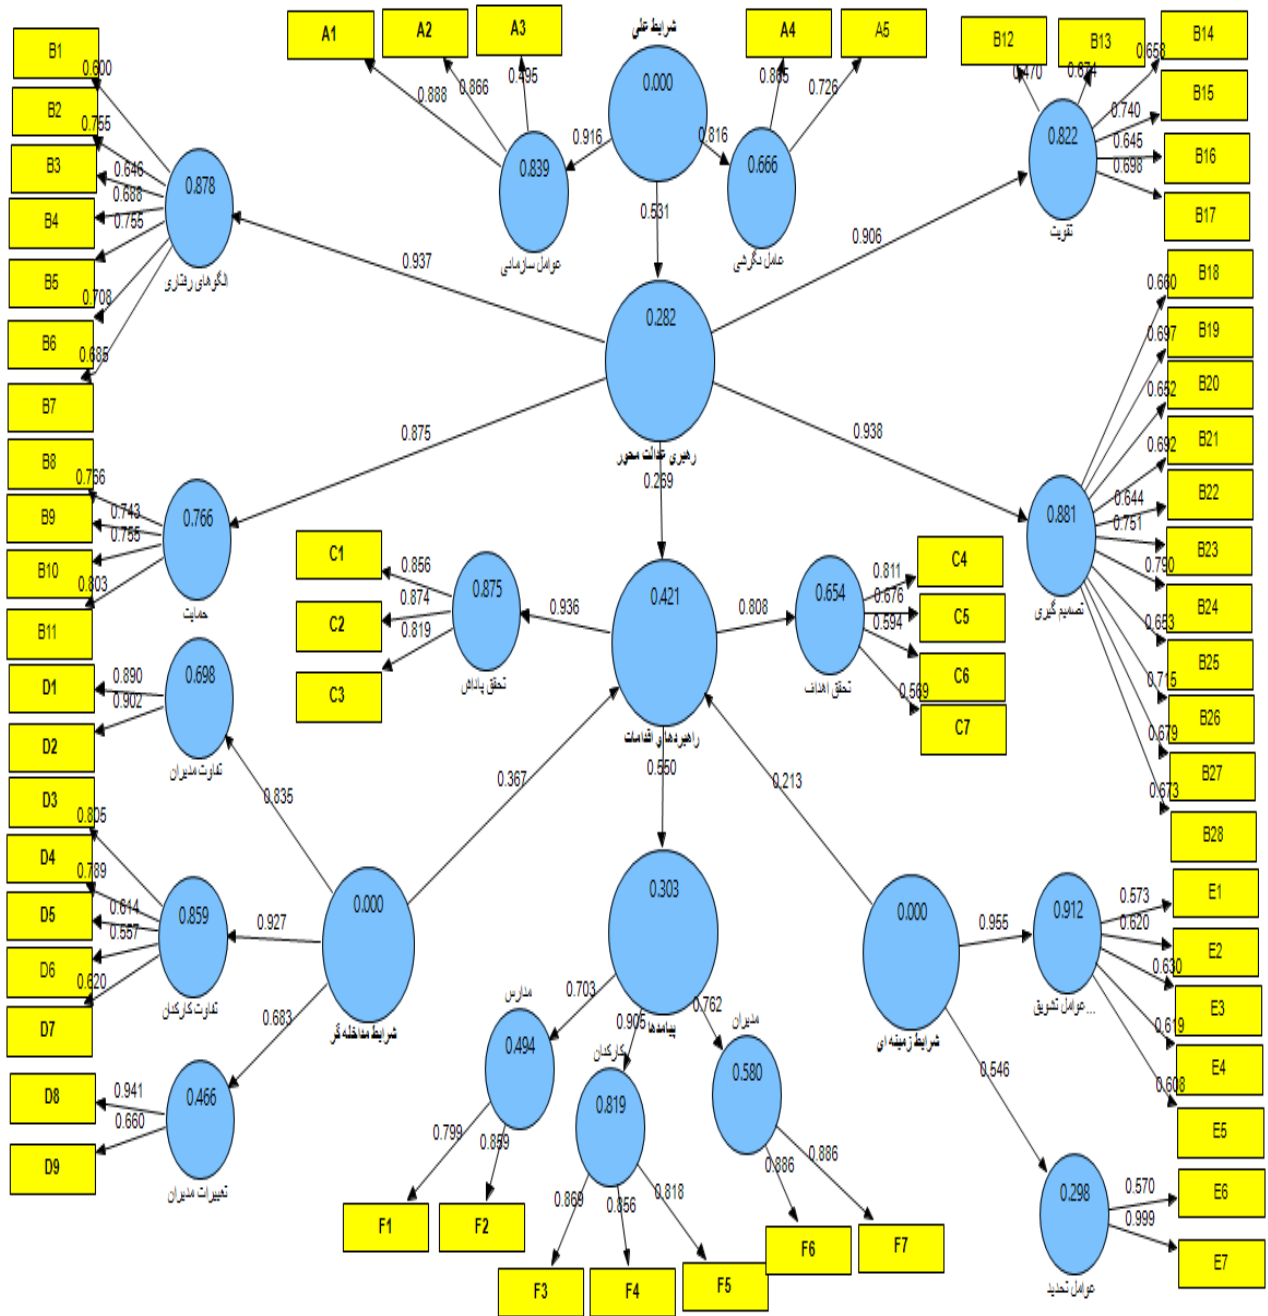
A1
A2
A3
شرایط علی
0.000
A4
A5
B12
B13
B14
0.888
0.866
0.495
0.865
0.726
0.470
0.674
0.658
B15
B1
0.600
0.916
0.816
0.740
B2
0.755
0.839
0.666
0.822
0.645
B16
B3
0.646
0.878
0.698
0.688
عوامل سازمانی
عامل نگرشی
B4
0.755
0.531
B17
تقویت
0.906
الگوهای رفتاری
B5
0.937
B18
0.706
0.660
B19
0.282
0.697
B6
0.685
0.652
B20
B7
0.875
0.938
رهبری عدالت محور
B21
0.692
B8
0.756
0.269
B22
0.644
0.766
0.881
B9
0.743
0.751
0.785
B23
0.790
B10
0.803
C1
0.856
0.875
0.421
0.654
C4
0.811
0.874
0.936
0.808
0.676
تصمیم گیری
حمایت
0.594
B24
C2
C5
0.653
B11
0.819
0.698
B25
0.715
تحقق پاداش
تحقق اهداف
C6
D1
0.890
C3
0.569
0.902
B26
راهبردها و اقدامات
0.679
C7
D2
0.550
تفاوت مدیران
0.367
0.213
B27
0.835
0.673
D3
0.805
B28
D4
0.789
0.303
E1
0.573
0.000
0.000
0.912
0.614
0.955
D5
0.859
0.927
0.620
0.557
E2
D6
0.620
0.630
تفاوت کارکنان
0.703
مدارس
0.683
شرایط مداخله گر
0.762
0.905
عوامل تشویق ...
D7
E3
0.619
0.494
کارکنان
پیامدها
مدیران
0.580
شرایط زمینه ای
0.546
E4
0.608
D8
0.941
0.466
0.819
0.660
E5
D9
0.799
0.859
تغییرات مدیران
0.886
0.886
0.298
E6
0.570
0.999
0.869
0.856
0.818
F1
F2
F6
F7
E7
عوامل تحدید
F3
F4
F5